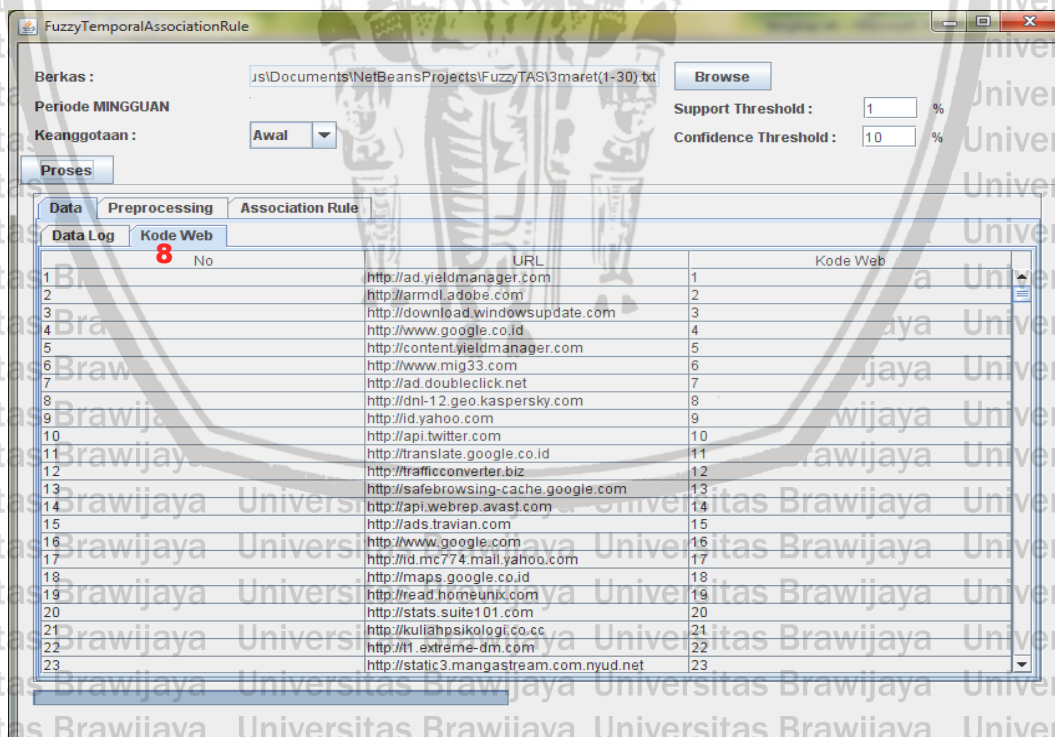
FuzzyTemporalAssociationRule

Berkas : ɹs\Documents\NetBeansProjects\FuzzyTAS\3maret(1-30).txt Browse

Periode MINGGUAN

Support Threshold : 1 %

Keanggotaan : Awal

Confidence Threshold : 10 %

Proses

Data | Preprocessing | Association Rule

Data Log | Kode Web

8

| No | URL | Kode Web |
|---|---|---|
| 1 | http://ad.yieldmanager.com | 1 |
| 2 | http://armdl.adobe.com | 2 |
| 3 | http://download.windowsupdate.com | 3 |
| 4 | http://www.google.co.id | 4 |
| 5 | http://content.yieldmanager.com | 5 |
| 6 | http://www.mig33.com | 6 |
| 7 | http://ad.doubleclick.net | 7 |
| 8 | http://dnl-12.geo.kaspersky.com | 8 |
| 9 | http://id.yahoo.com | 9 |
| 10 | http://api.twitter.com | 10 |
| 11 | http://translate.google.co.id | 11 |
| 12 | http://trafficconverter.biz | 12 |
| 13 | http://safebrowsing-cache.google.com | 13 |
| 14 | http://api.webrep.avast.com | 14 |
| 15 | http://ads.travian.com | 15 |
| 16 | http://www.google.com | 16 |
| 17 | http://id.mc774.mail.yahoo.com | 17 |
| 18 | http://maps.google.co.id | 18 |
| 19 | http://read.homeunix.com | 19 |
| 20 | http://stats.suite101.com | 20 |
| 21 | http://kuliahpsikologi.co.cc | 21 |
| 22 | http://t1.extreme-dm.com | 22 |
| 23 | http://static3.mangastream.com.nyud.net | 23 |

Universitas Brawijaya Universitas Brawijaya Universitas Brawijaya